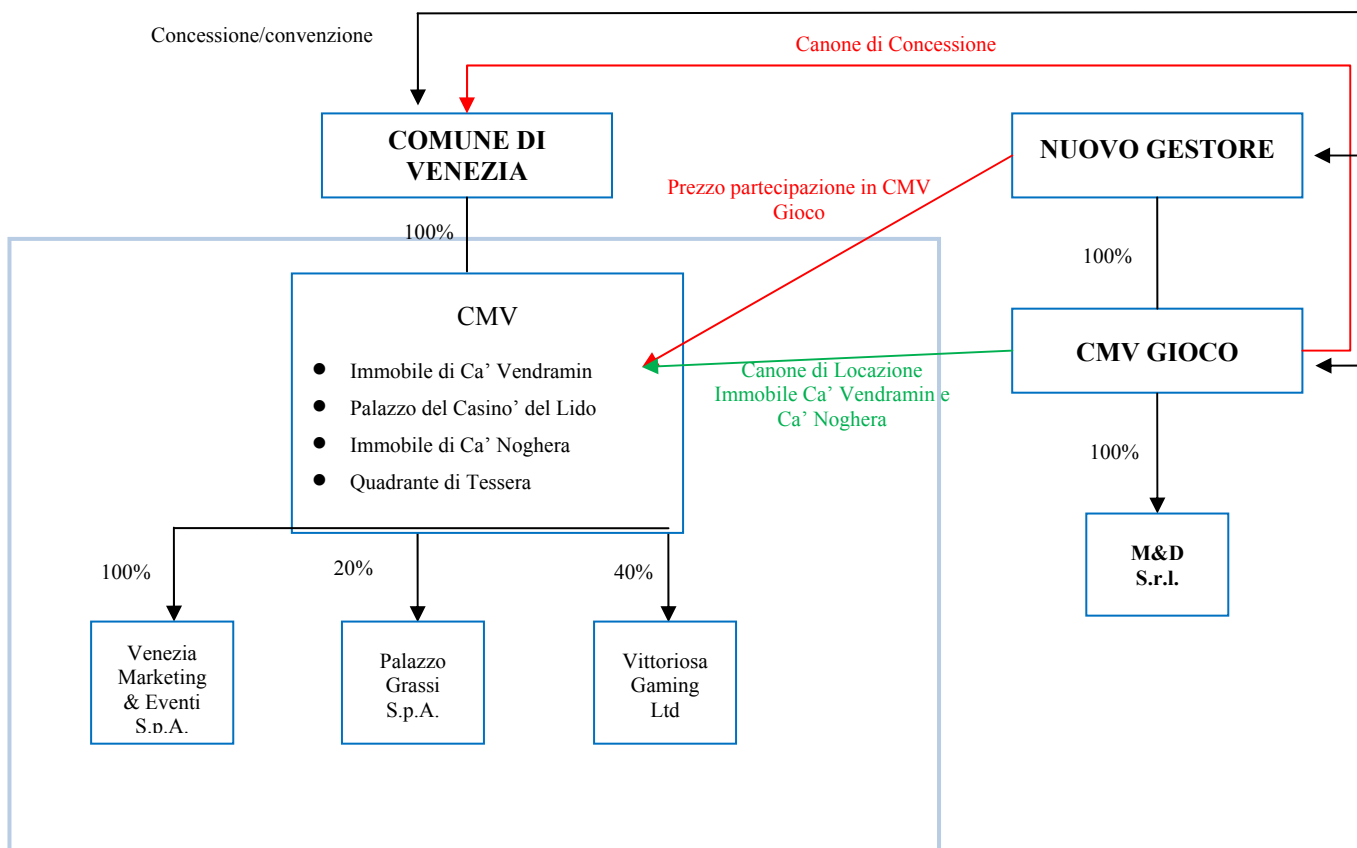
Concessione/convenzione

Canone di Concessione

COMUNE DI VENEZIA

NUOVO GESTORE

Prezzo partecipazione in CMV Gioco

100%

100%

CMV

- Immobile di Ca' Vendramin
- Palazzo del Casino' del Lido
- Immobile di Ca' Noghera
- Quadrante di Tessera

CMV GIOCO

Canone di Locazione Immobile Ca' Vendramin e Ca' Noghera

100%

M&D S.r.l.

100%

20%

40%

Venezia Marketing & Eventi S.p.A.

Palazzo Grassi S.p.A.

Vittoriosa Gaming Ltd